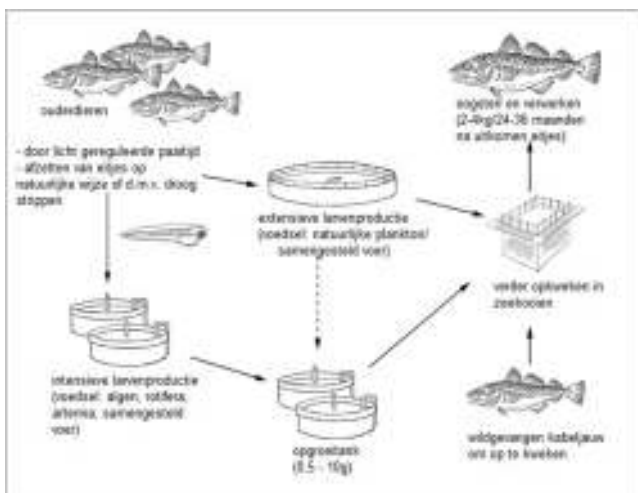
ouderdieren

- door licht gereguleerde paaitijd
- afzetten van eitjes op natuurlijke wijze of d.m.v. skoog stoppen

extensieve larvenproductie (voedsel: natuurlijke plankton/ samengesteld voer)

intensieve larvenproductie (voedsel: algen, rotifera, artemia, samengesteld voer)

opgroeitank (0.5 - 10g)

oogsten en verwerken (2-4kg/24-36 maanden na uitkomen eitjes)

verder opkweken in zeekooien

wildgevangen kabeljauws om op te kweken